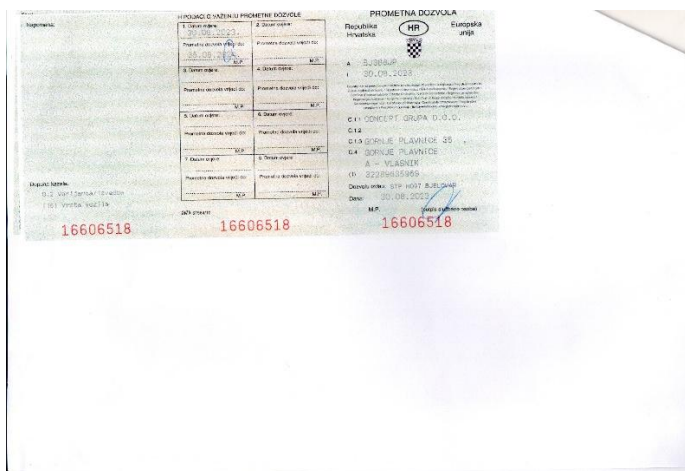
Napomena:

PODACI O VAŽENJU PROMETNE DOZVOLE

| 1. Datum izdanja: 30.08.2023. | 2. Datum izdanja: |
|---|---|
| Prometna dozvola vrijedi do: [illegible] | Prometna dozvola vrijedi do: |
| M.P. | M.P. |
| 3. Datum izdanja: | 4. Datum izdanja: |
| Prometna dozvola vrijedi do: | Prometna dozvola vrijedi do: |
| M.P. | M.P. |
| 5. Datum izdanja: | 6. Datum izdanja: |
| Prometna dozvola vrijedi do: | Prometna dozvola vrijedi do: |
| M.P. | M.P. |
| 7. Datum izdanja: | 8. Datum izdanja: |
| Prometna dozvola vrijedi do: | Prometna dozvola vrijedi do: |
| M.P. | M.P. |

Dopunski podaci:
0.2 Vrijeme/izvedba
(0) Vrsta vozila

Za/k preuzeo:

16606518 16606518 16606518

PROMETNA DOZVOLA
Republika Hrvatska HR Europska unija

A BJ388WP
B 30.08.2023

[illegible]

C.1.1 CONCEPT GRUPA D.O.O.
C.1.2
C.1.3 GORNJE PLAVNICE 35 ,
C.4 GORNJE PLAVNICE
A - VLASNIK
(0) 22285635965
Dozvolu izdao: STP N007 BJELOVAR
Datum: 30.08.2023
M.P. Potpis ovlaštene osobe